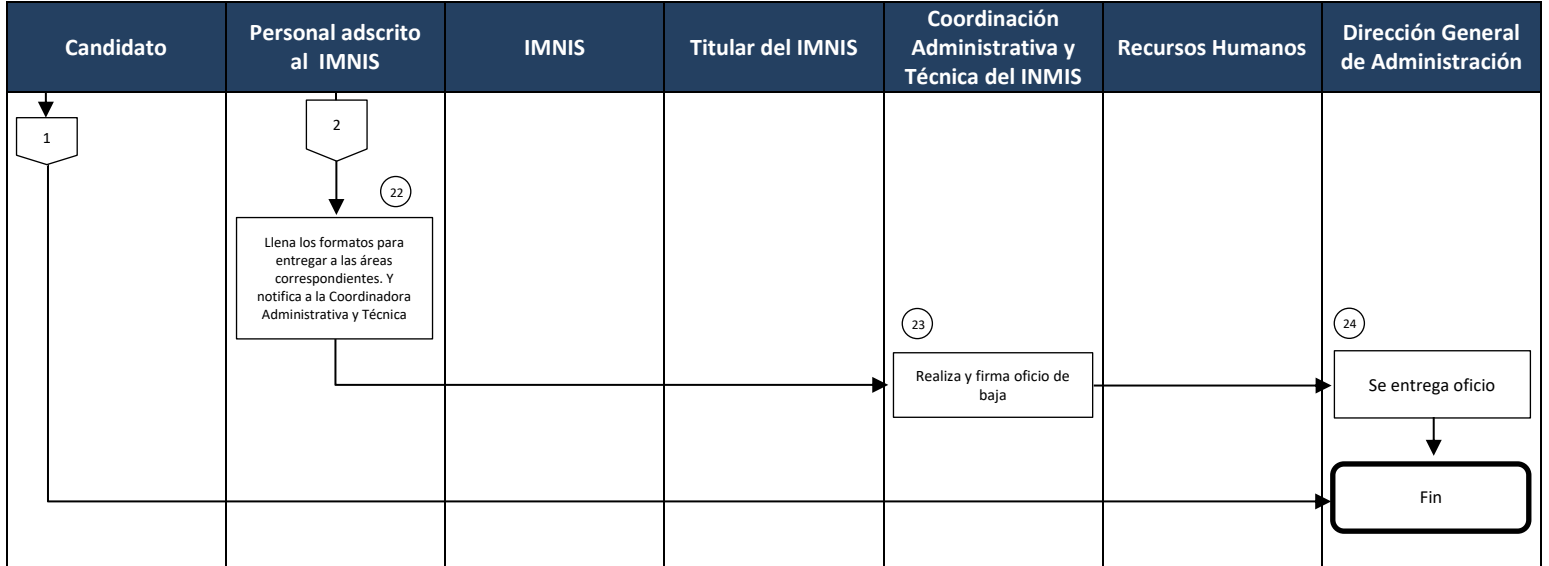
| Candidato | Personal adscrito al IMNIS | IMNIS | Titular del IMNIS | Coordinación Administrativa y Técnica del INMIS | Recursos Humanos | Dirección General de Administración |
|---|---|---|---|---|---|---|

1

2

22

Llena los formatos para entregar a las áreas correspondientes. Y notifica a la Coordinadora Administrativa y Técnica

23

Realiza y firma oficio de baja

24

Se entrega oficio

Fin